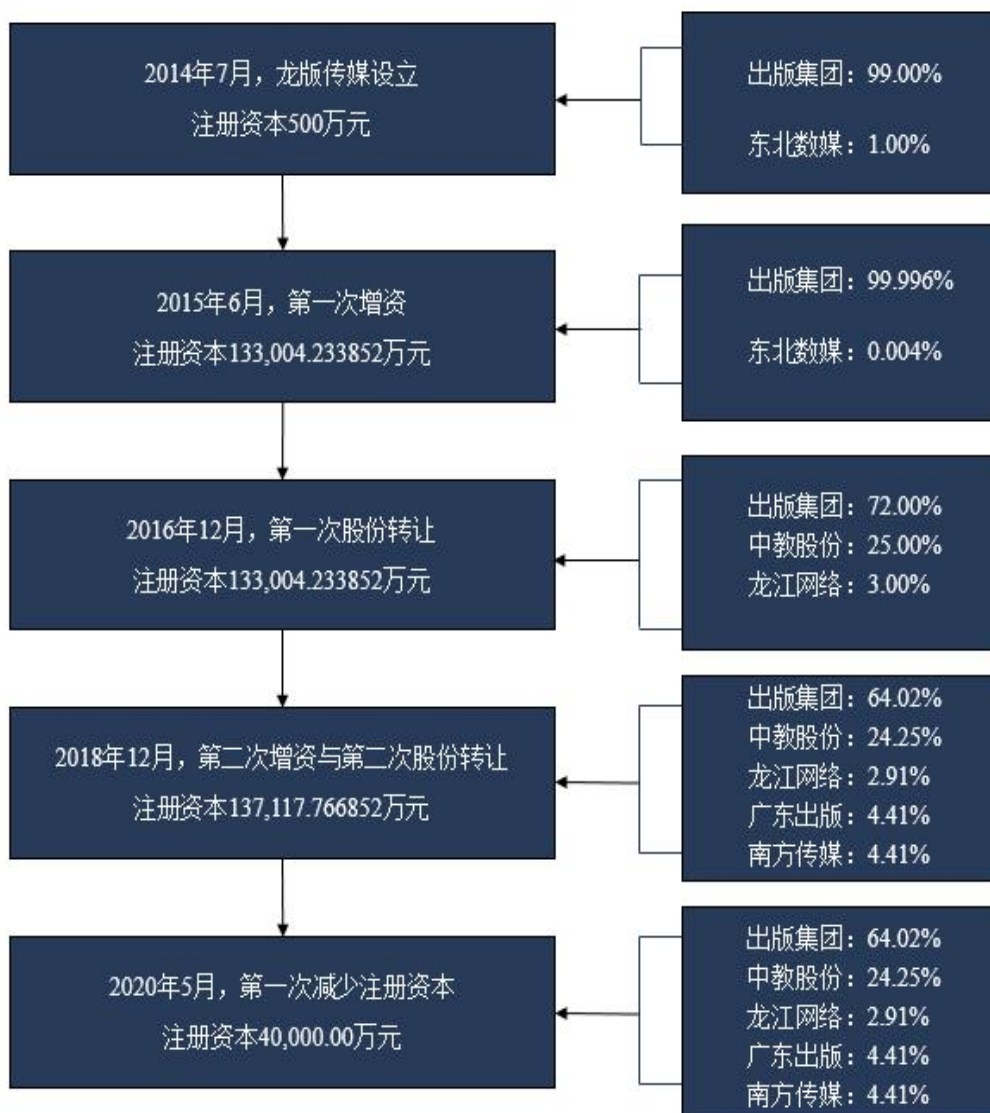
2014年7月，龙版传媒设立
注册资本500万元

出版集团：99.00%
东北数媒：1.00%

2015年6月，第一次增资
注册资本133,004.233852万元

出版集团：99.996%
东北数媒：0.004%

2016年12月，第一次股份转让
注册资本133,004.233852万元

出版集团：72.00%
中教股份：25.00%
龙江网络：3.00%

2018年12月，第二次增资与第二次股份转让
注册资本137,117.766852万元

出版集团：64.02%
中教股份：24.25%
龙江网络：2.91%
广东出版：4.41%
南方传媒：4.41%

2020年5月，第一次减少注册资本
注册资本40,000.00万元

出版集团：64.02%
中教股份：24.25%
龙江网络：2.91%
广东出版：4.41%
南方传媒：4.41%